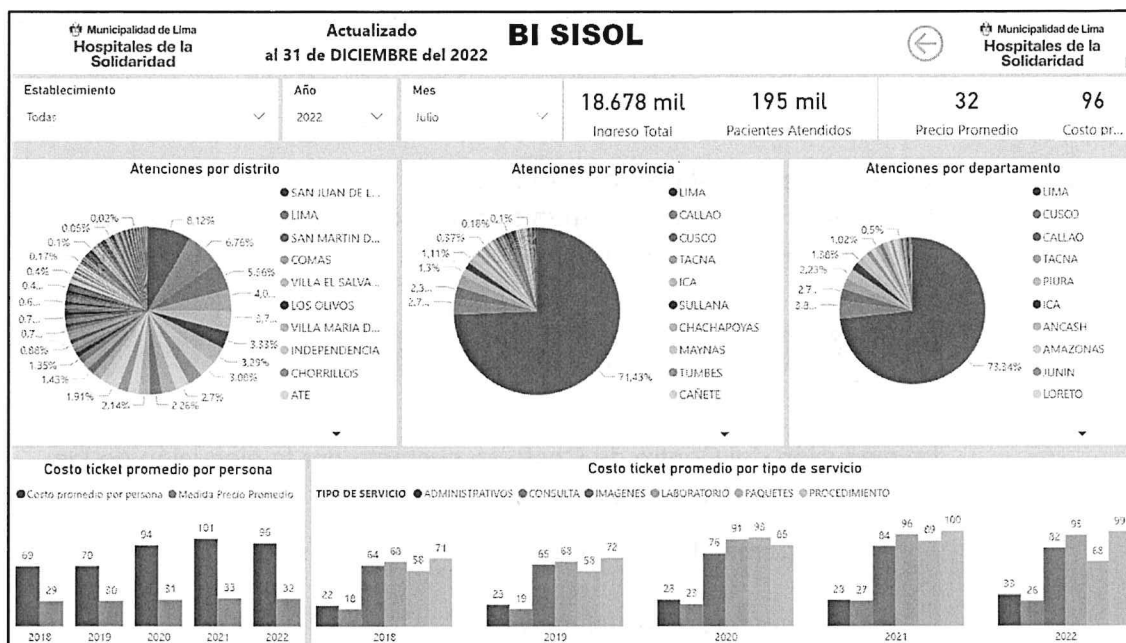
Municipalidad de Lima
Hospitales de la Solidaridad

Actualizado
al 31 de DICIEMBRE del 2022

BI SISOL

Municipalidad de Lima
Hospitales de la Solidaridad

Establecimiento
Todas

Año
2022

Mes
Julio

18.678 mil
Ingreso Total

195 mil
Pacientes Atendidos

32
Precio Promedio

96
Costo pr...

Atenciones por distrito

0,02%
0,05%
0,1%
0,17%
0,4%
0,4...
0,6...
0,7...
0,7...
0,88%
1,35%
1,43%
1,91%
2,14%
2,26%
2,7%
3,08%
3,39%
3,83%
3,7...
4,0...
5,56%
6,76%
8,12%

SAN JUAN DE L...
LIMA
SAN MARTIN D...
COMAS
VILLA EL SALVA...
LOS OLIVOS
VILLA MARIA D...
INDEPENDENCIA
CHORRILLOS
ATE

Atenciones por provincia

0,18%
0,1%
0,37%
1,11%
1,3%
2,3...
2,7...
71,43%

LIMA
CALLAO
CUSCO
TACNA
ICA
SULLANA
CHACHAPOYAS
MAYNAS
TUMBES
CAÑETE

Atenciones por departamento

0,5%
1,02%
1,38%
2,23%
2,7...
2,8...
73,24%

LIMA
CUSCO
CALLAO
TACNA
PIURA
ICA
ANCASH
AMAZONAS
JUNIN
LORETO

Costo ticket promedio por persona

Costo promedio por persona
Medida Precio Promedio

| | 2018 | 2019 | 2020 | 2021 | 2022 |
|---|---|---|---|---|---|
| Costo promedio por persona | 69 | 70 | 94 | 101 | 96 |
| Medida Precio Promedio | 29 | 30 | 31 | 33 | 32 |

Costo ticket promedio por tipo de servicio

TIPO DE SERVICIO ADMINISTRATIVOS CONSULTA IMAGENES LABORATORIO PAQUETES PROCEDIMIENTO

| | 2018 | 2019 | 2020 | 2021 | 2022 |
|---|---|---|---|---|---|
| ADMINISTRATIVOS | 22 | 23 | 23 | 23 | 33 |
| CONSULTA | 18 | 19 | 23 | 27 | 26 |
| IMAGENES | 64 | 65 | 76 | 84 | 82 |
| LABORATORIO | 68 | 68 | 91 | 96 | 95 |
| PAQUETES | 58 | 58 | 96 | 89 | 68 |
| PROCEDIMIENTO | 71 | 72 | 85 | 100 | 99 |